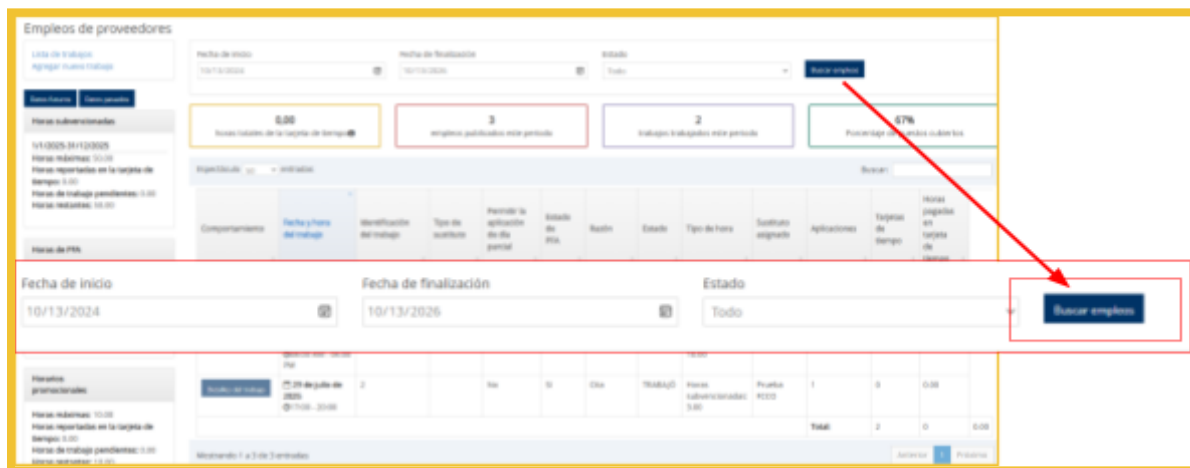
Empleos de proveedores

Lista de trabajos
Agregar nuevo trabajo

Fecha de inicio
10/13/2024
Fecha de finalización
10/13/2026
Estado
Todo
Buscar empleos

Datos futuros
Datos pasados

Horas subvencionadas
1/1/2025-31/12/2025
Horas máximas: 10.00
Horas reportadas en la tarjeta de tiempo: 0.00
Horas de trabajo pendientes: 0.00
Horas restantes: 10.00

0,00
horas totales de la tarjeta de tiempo

3
empleos publicados este período

2
trabajos trabajados este período

67%
Porcentaje de puestos cubiertos

Espectáculo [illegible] entradas
Buscar:

| Comportamiento | Fecha y hora del trabajo | Identificación del trabajo | Tipo de sustituto | Permitir la aplicación de día parcial | Estado de IRA | Razón | Estado | Tipo de hora | Sustituto asignado | Aplicaciones | Tarjetas de tiempo | Horas pagadas en tarjeta de tiempo |
|---|---|---|---|---|---|---|---|---|---|---|---|---|
| Detalles del trabajo | 29 de julio de 2025; 17:00 - 20:00 | 2 | | No | Sí | Otro | TRABAJÓ | Horas subvencionadas: 3.00 | Prueba ECCO | 1 | 0 | 0.00 |
| | | | | | | | | | | Total: | 2 | 0 | 0.00 |

Horas de PFA

Horarios promocionales
Horas máximas: 10.00
Horas reportadas en la tarjeta de tiempo: 0.00
Horas de trabajo pendientes: 0.00
Horas restantes: 10.00

Mostrando 1 a 3 de 3 entradas
Anterior 1 Próximo

Fecha de inicio
10/13/2024
Fecha de finalización
10/13/2026
Estado
Todo
Buscar empleos